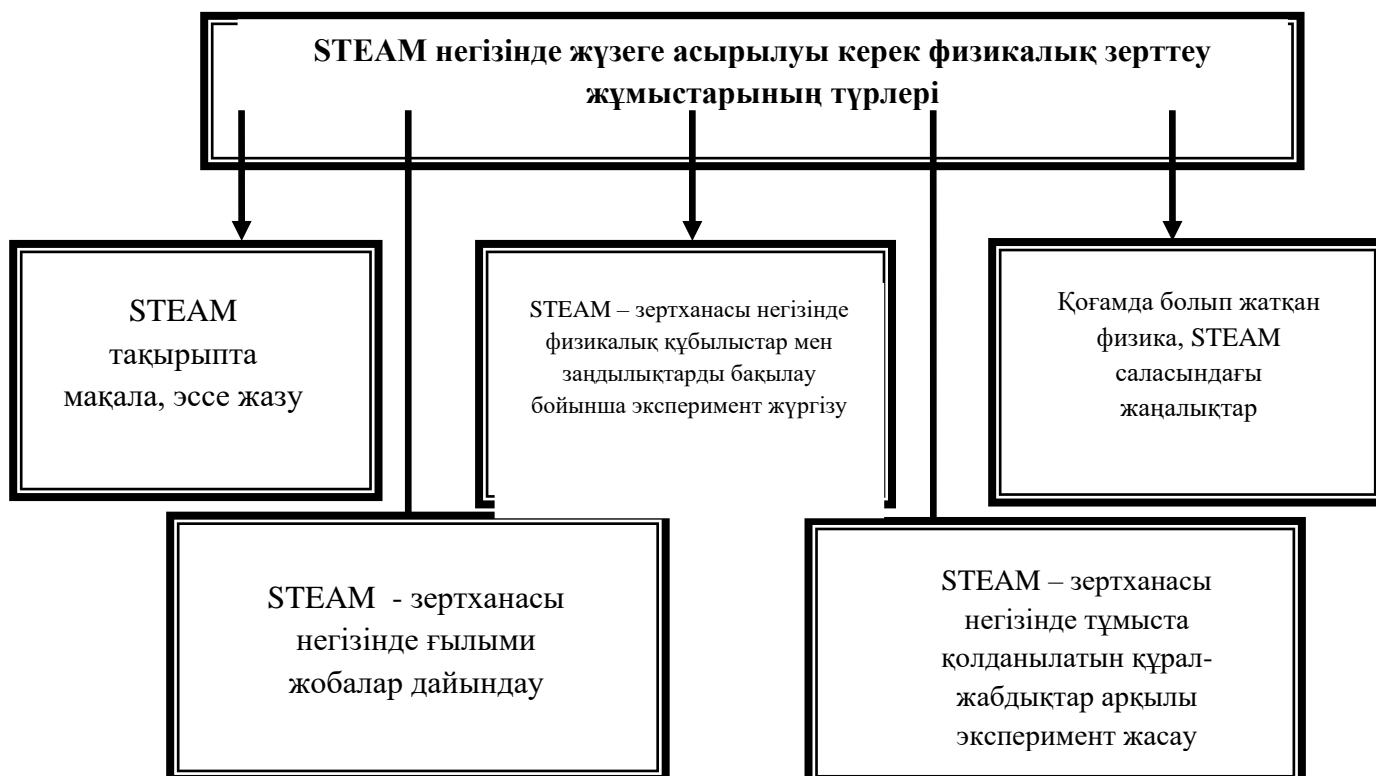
STEAM негізінде жүзеге асырылуы керек физикалық зерттеу жұмыстарының түрлері

STEAM тақырыпта мақала, эссе жазу

STEAM – зертханасы негізінде физикалық құбылыстар мен заңдылықтарды бақылау бойынша эксперимент жүргізу

Қоғамда болып жатқан физика, STEAM саласындағы жаңалықтар

STEAM - зертханасы негізінде ғылыми жобалар дайындау

STEAM – зертханасы негізінде тұмыста қолданылатын құрал-жабдықтар арқылы эксперимент жасау